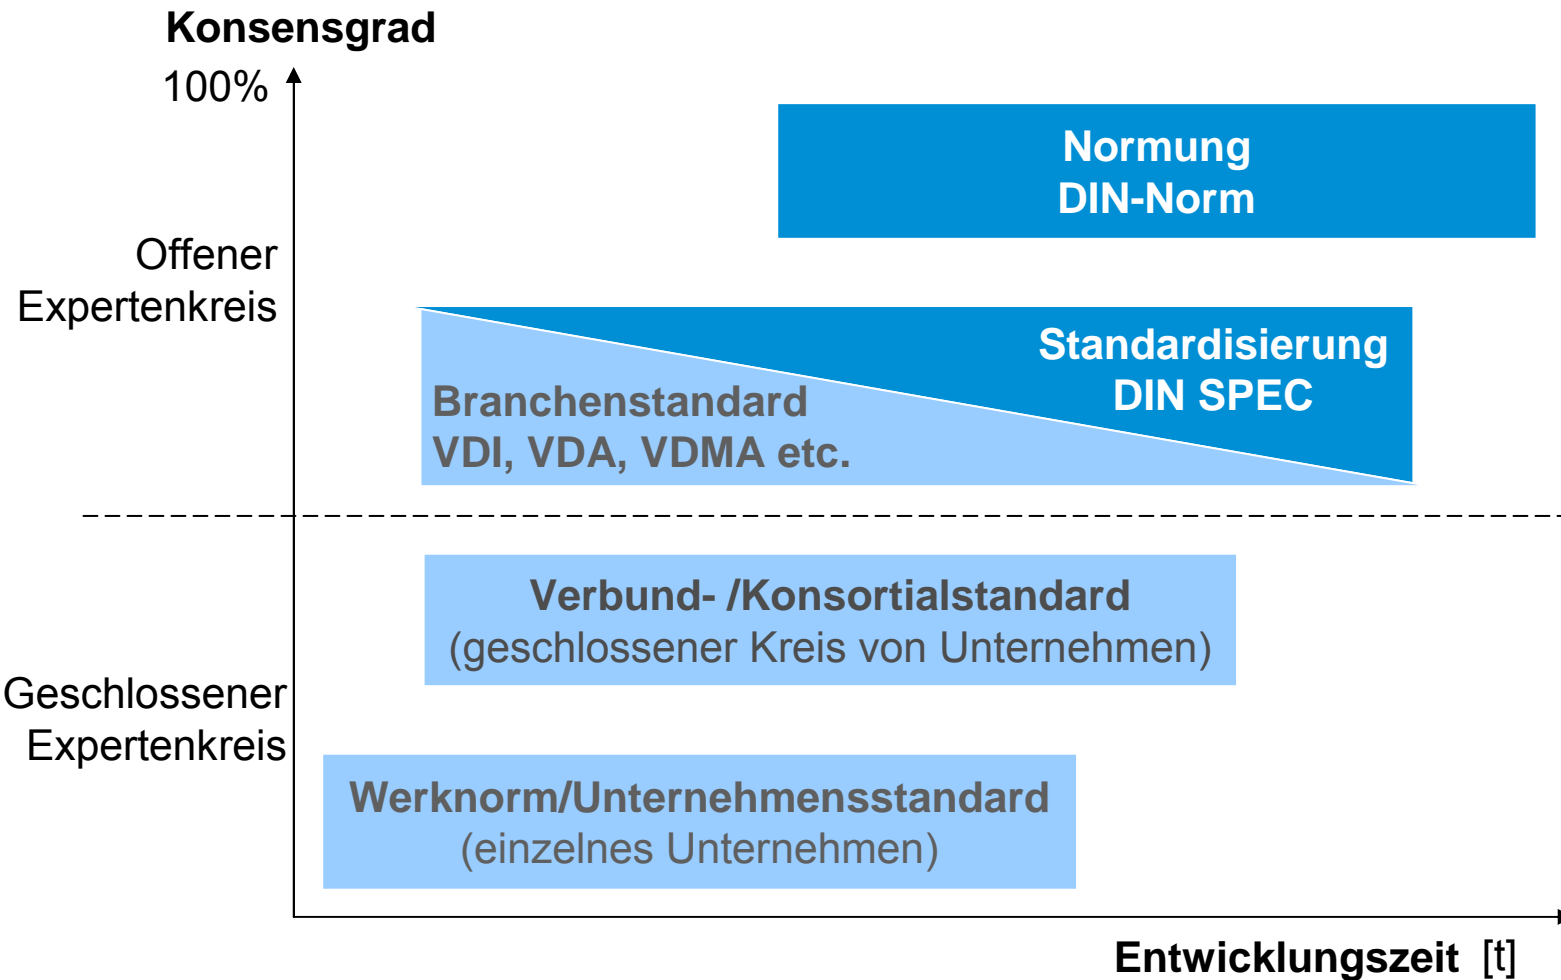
Konsensgrad

100%

Offener Expertenkreis

Normung
DIN-Norm

Standardisierung
DIN SPEC

Branchenstandard
VDI, VDA, VDMA etc.

Verbund- /Konsortialstandard
(geschlossener Kreis von Unternehmen)

Geschlossener Expertenkreis

Werknorm/Unternehmensstandard
(einzelnes Unternehmen)

Entwicklungszeit [t]